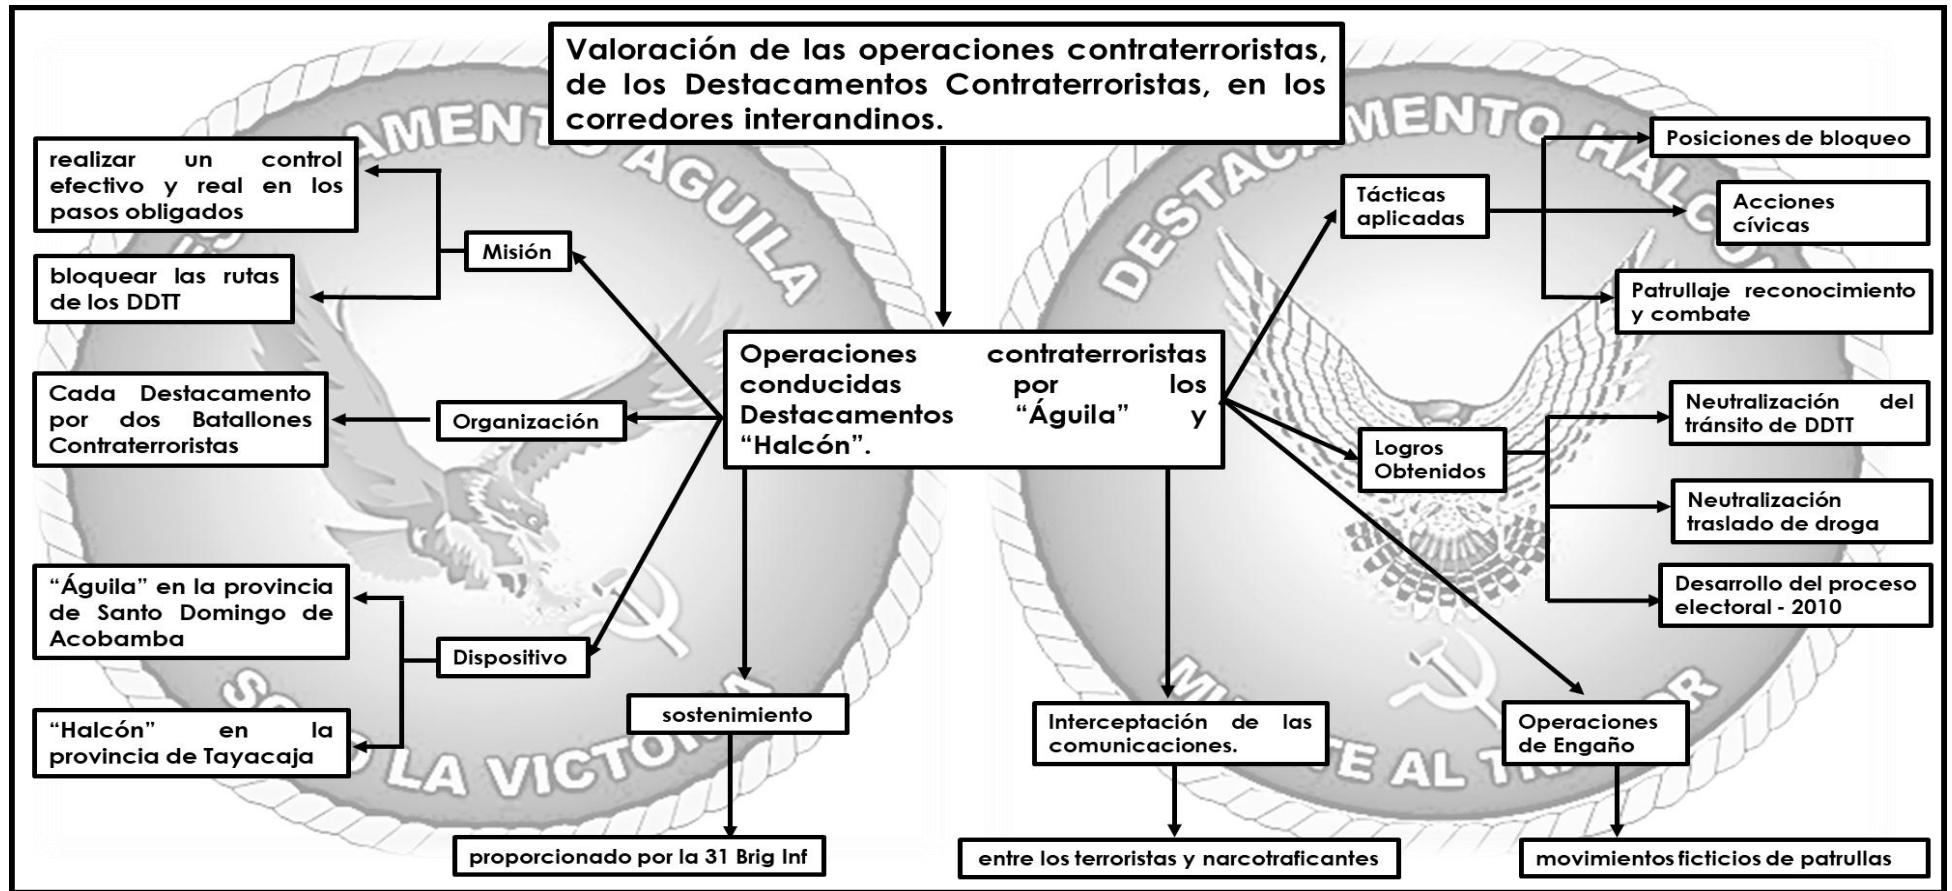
Valoración de las operaciones contraterroristas, de los Destacamentos Contraterroristas, en los corredores interandinos.

AMENTO ÁGUILA

DESTACAMENTO HALCÓN

realizar un control efectivo y real en los pasos obligados

bloquear las rutas de los DDTT

Misión

Cada Destacamento por dos Batallones Contraterroristas

Organización

"Águila" en la provincia de Santo Domingo de Acobamba

"Halcón" en la provincia de Tayacaja

Dispositivo

Operaciones contraterroristas conducidas por los Destacamentos "Águila" y "Halcón".

sostenimiento

proporcionado por la 31 Brig Inf

Interceptación de las comunicaciones.

entre los terroristas y narcotraficantes

Tácticas aplicadas

Posiciones de bloqueo

Acciones cívicas

Patrullaje reconocimiento y combate

Logros Obtenidos

Neutralización del tránsito de DDTT

Neutralización traslado de droga

Desarrollo del proceso electoral - 2010

Operaciones de Engaño

movimientos ficticios de patrullas

SO LA VICTORIA

MUERTE AL TRAIDOR